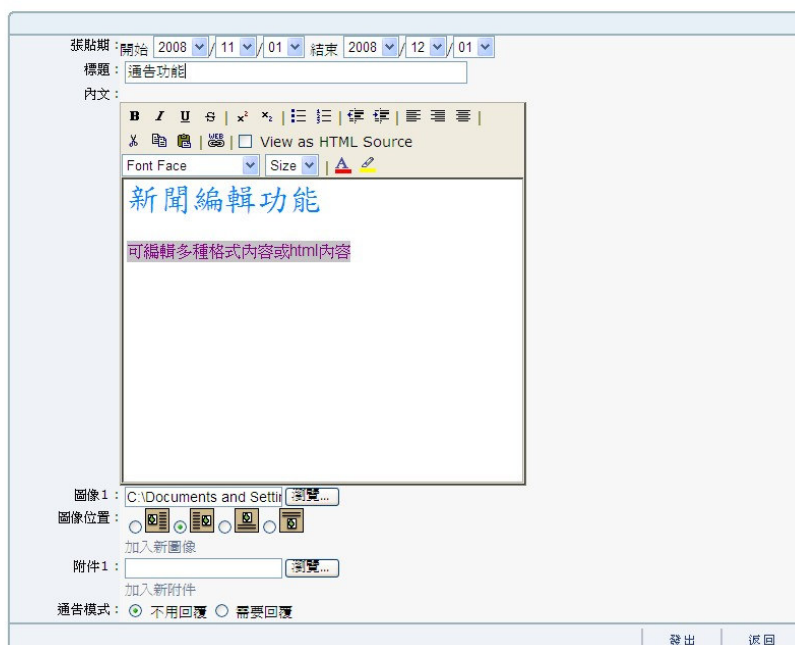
張貼期：開始 2008 / 11 / 01 結束 2008 / 12 / 01
標題：通告功能
內文：
B I U S x² x₂
View as HTML Source
Font Face Size A
新聞編輯功能

可編輯多種格式內容或html內容
圖像1：C:\Documents and Settir 瀏覽...
圖像位置：
加入新圖像
附件1： 瀏覽...
加入新附件
通告模式：不用回覆 需要回覆
發出 返回